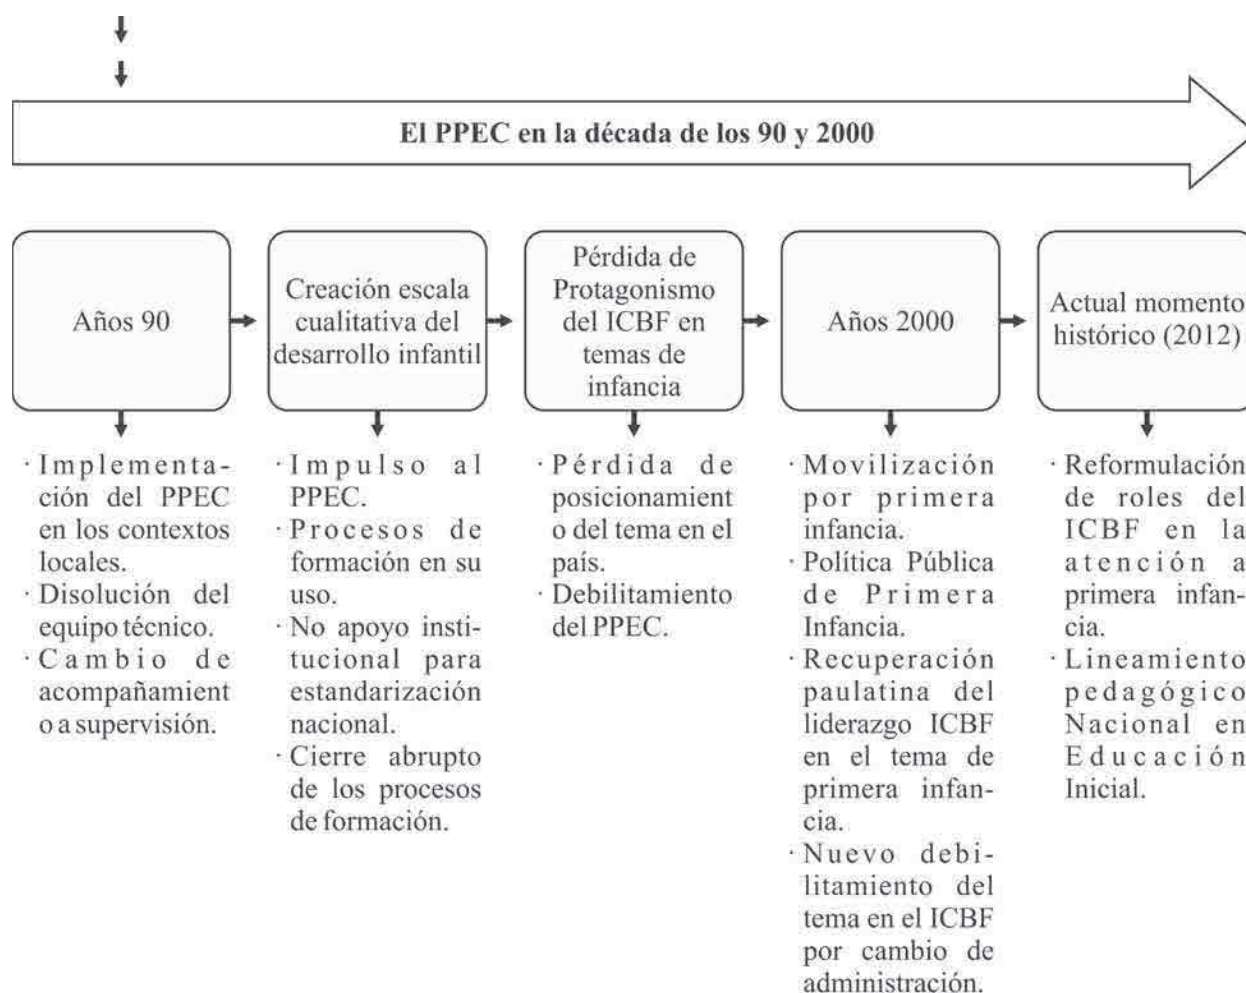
El PPEC en la década de los 90 y 2000

Años 90

· Implementación del PPEC en los contextos locales.
· Disolución del equipo técnico.
· Cambio de acompañamiento a supervisión.

Creación escala cualitativa del desarrollo infantil

· Impulso al PPEC.
· Procesos de formación en su uso.
· No apoyo institucional para estandarización nacional.
· Cierre abrupto de los procesos de formación.

Pérdida de Protagonismo del ICBF en temas de infancia

· Pérdida de posicionamiento del tema en el país.
· Debilitamiento del PPEC.

Años 2000

· Movilización por primera infancia.
· Política Pública de Primera Infancia.
· Recuperación paulatina del liderazgo ICBF en el tema de primera infancia.
· Nuevo debilitamiento del tema en el ICBF por cambio de administración.

Actual momento histórico (2012)

· Reformulación de roles del ICBF en la atención a primera infancia.
· Lineamiento pedagógico Nacional en Educación Inicial.